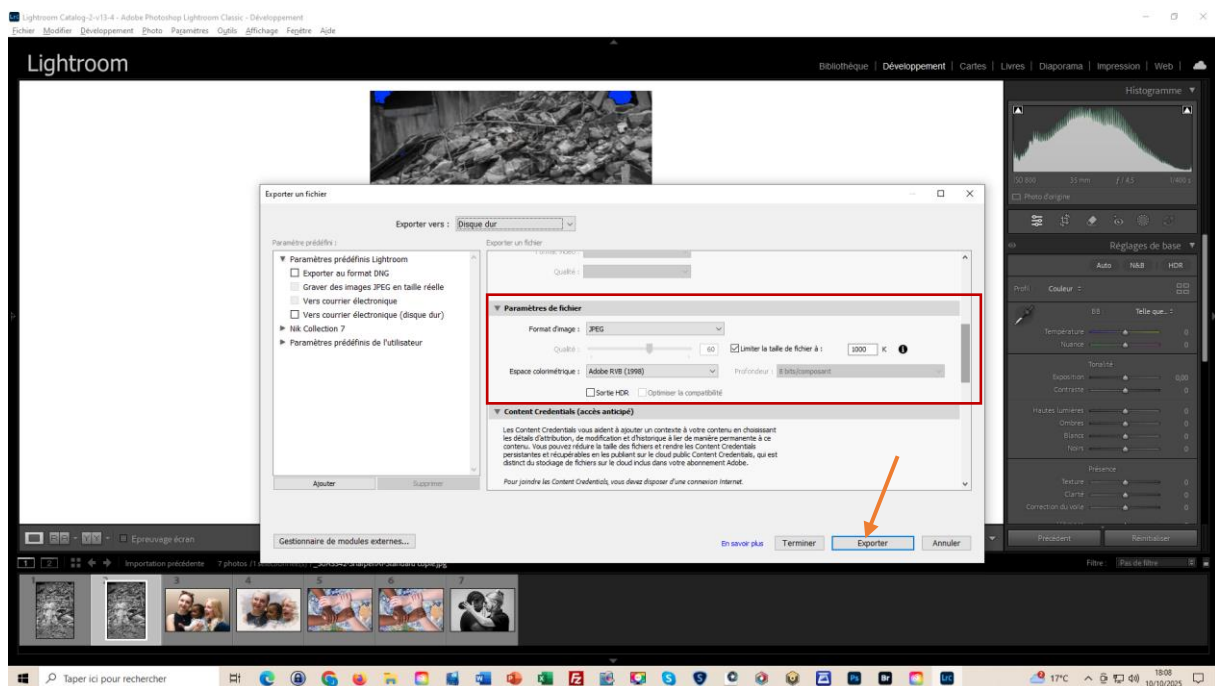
Lightroom Catalog-2-v13-4 - Adobe Photoshop Lightroom Classic - Développement
Fichier Modifier Développement Photo Paramètres Outils Affichage Fenêtre Aide

Lightroom

Bibliothèque | Développement | Cartes | Livres | Diaporama | Impression | Web |

Histogramme

ISO 800 55 mm f / 4,5 1/400 s
Photo d'origine

Réglages de base
Auto Noir & blanc HDR
Profil Couleur
BB Telle que...
Température
Nuance
Tonalité
Exposition 0,00
Contraste 0
Hautes lumières 0
Ombres 0
Blancs 0
Noirs 0
Présence
Texture 0
Clarté 0
Correction du voile 0

Précédent Réinitialiser

Exporter un fichier

Exporter vers : Disque dur

Paramètre prédéfini : Exporter un fichier
▼ Paramètres prédéfinis Lightroom
Exporter au format DNG
Graver des images JPEG en taille réelle
Vers courrier électronique
Vers courrier électronique (disque dur)
► Nik Collection 7
► Paramètres prédéfinis de l'utilisateur

Qualité :

▼ Paramètres de fichier
Format d'image : JPEG
Qualité : 60
Limiter la taille de fichier à : 1000 K
Espace colorimétrique : Adobe RVB (1998)
Profondeur : 8 bits/composant
Sortie HDR Optimiser la compatibilité

▼ Content Credentials (accès anticipé)
Les Content Credentials vous aident à ajouter un contexte à votre contenu en choisissant les détails d'attribution, de modification et d'historique à lier de manière permanente à ce contenu. Vous pouvez réduire la taille des fichiers et rendre les Content Credentials persistantes et récupérables en les publiant sur le cloud public Content Credentials, qui est distinct du stockage de fichiers sur le cloud inclus dans votre abonnement Adobe.

Pour joindre les Content Credentials, vous devez disposer d'une connexion Internet.

Ajouter Supprimer

Gestionnaire de modules externes...

En savoir plus Terminer Exporter Annuler

Épreuvage écran

Importation précédente 7 photos / 1 sélectionnée(s) / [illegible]-Standard copie.jpg

Filtre : Pas de filtre

Taper ici pour rechercher

17°C 18:08 10/10/2025